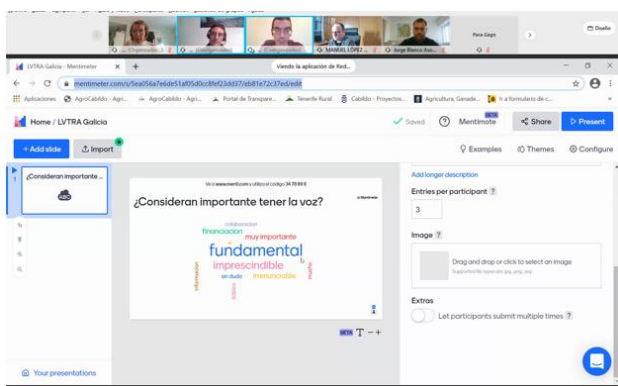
(Organizador) | (Colaborador) | (Invitado) | MANUEL LOPEZ | Jorge Blanco Ava... | Paco Gago | Diseño

LVTRA Galicia - Mentimeter | +

Viendo la aplicación de Red...

mentimeter.com/s/5ea056a7e6de51af05d0cc8fef23dd37/eb81e72c37ed/edit

Aplicaciones | AgroCabildo - Agri... | AgroCabildo - Agri... | Portal de Transpare... | Tenerife Rural | Cabildo - Proyectos... | Agricultura, Ganade... | Ir a formulario de c...

Home / LVTRA Galicia

Saved | Mentimote BETA | Share | Present

+ Add slide | Import

Examples | Themes | Configure

1 ¿Consideran importante ...

Ve a www.menti.com y utiliza el código 34 70 89 8

¿Consideran importante tener la voz?

Mentimeter

colaboracion
financiacion
muy importante
fundamental
imprescindible
informacion
sin duda
imnunciable
mucho

Add longer description

Entries per participant ?

3

Image ?

Drag and drop or click to select an image

Supported file types are jpg, png, svg

Extras

Let participants submit multiple times ?

BETA T − +

Your presentations